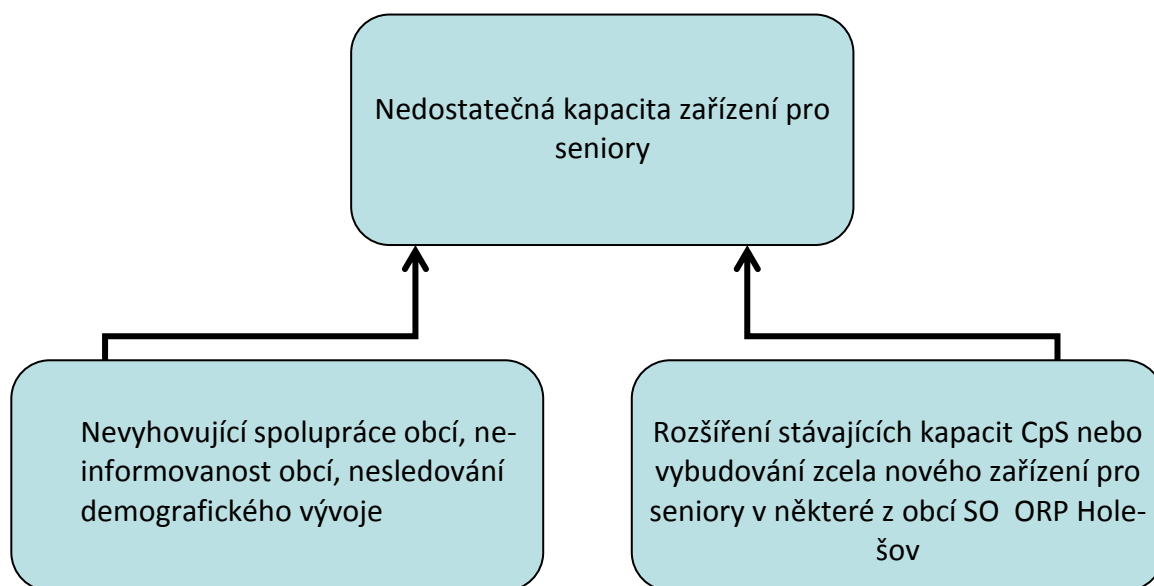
Nedostatečná kapacita zařízení pro seniory

Nevyhovující spolupráce obcí, neinformovanost obcí, nesledování demografického vývoje

Rozšíření stávajících kapacit CpS nebo vybudování zcela nového zařízení pro seniory v některé z obcí SO ORP Holešov